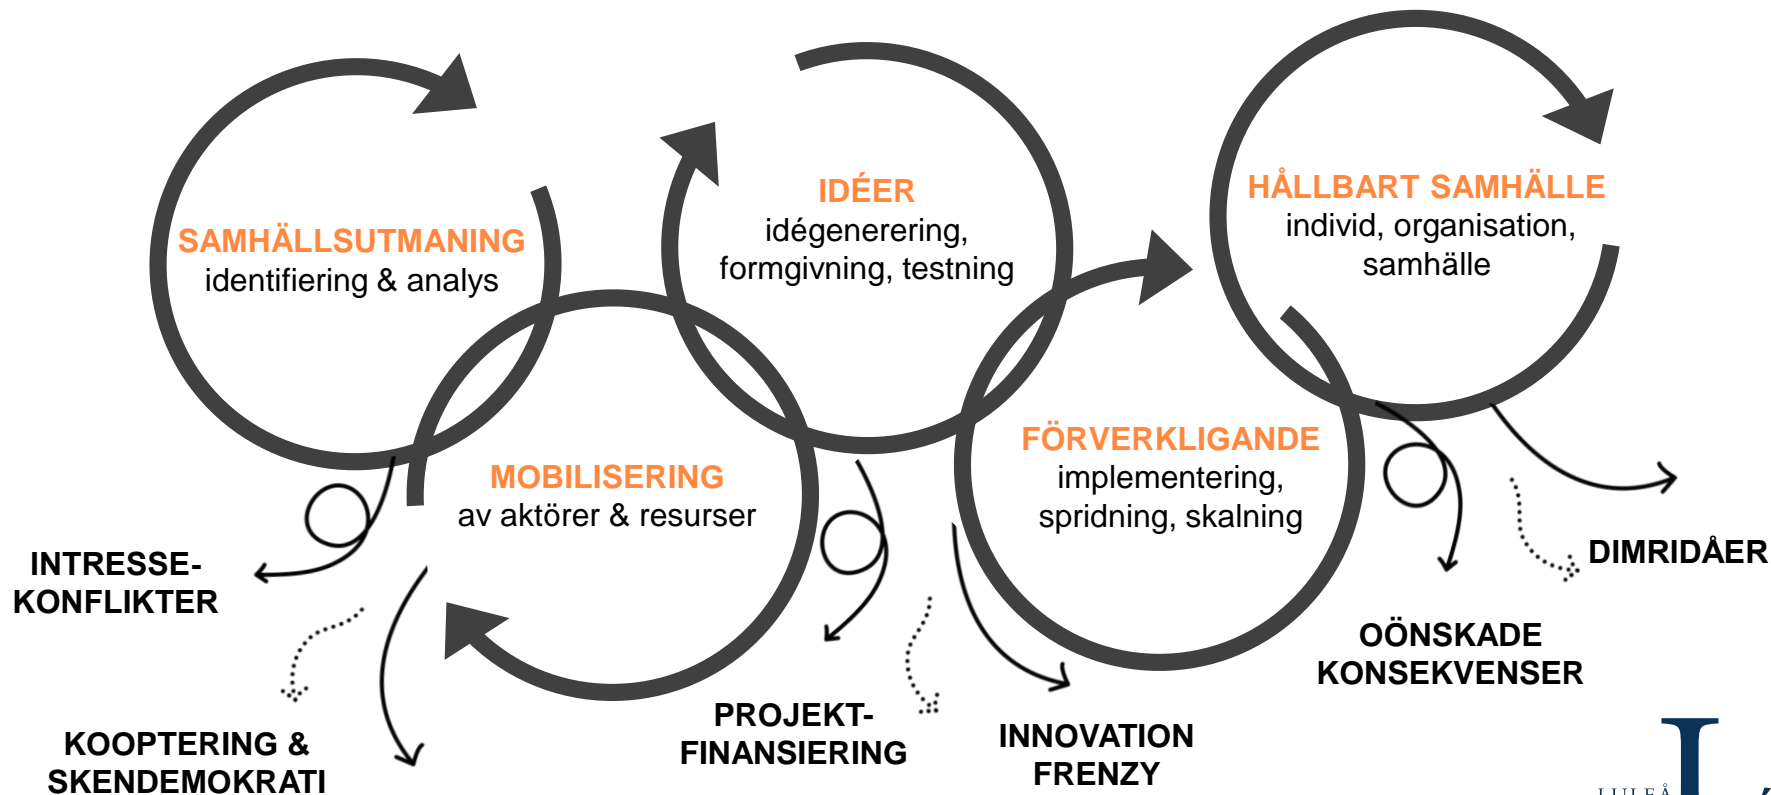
SAMHÄLLSUTMANING
identifiering & analys

IDÉER
idégenerering, formgivning, testning

HÅLLBART SAMHÄLLE
individ, organisation, samhälle

MOBILISERING
av aktörer & resurser

FÖRVERKLIGANDE
implementering, spridning, skalning

INTRESSE-KONFLIKTER

KOOPTERING & SKENDEMOKRATI

PROJEKT-FINANSIERING

INNOVATION FRENZY

OÖNSKADE KONSEKVENSER

DIMRIDÅER

LULEÅ